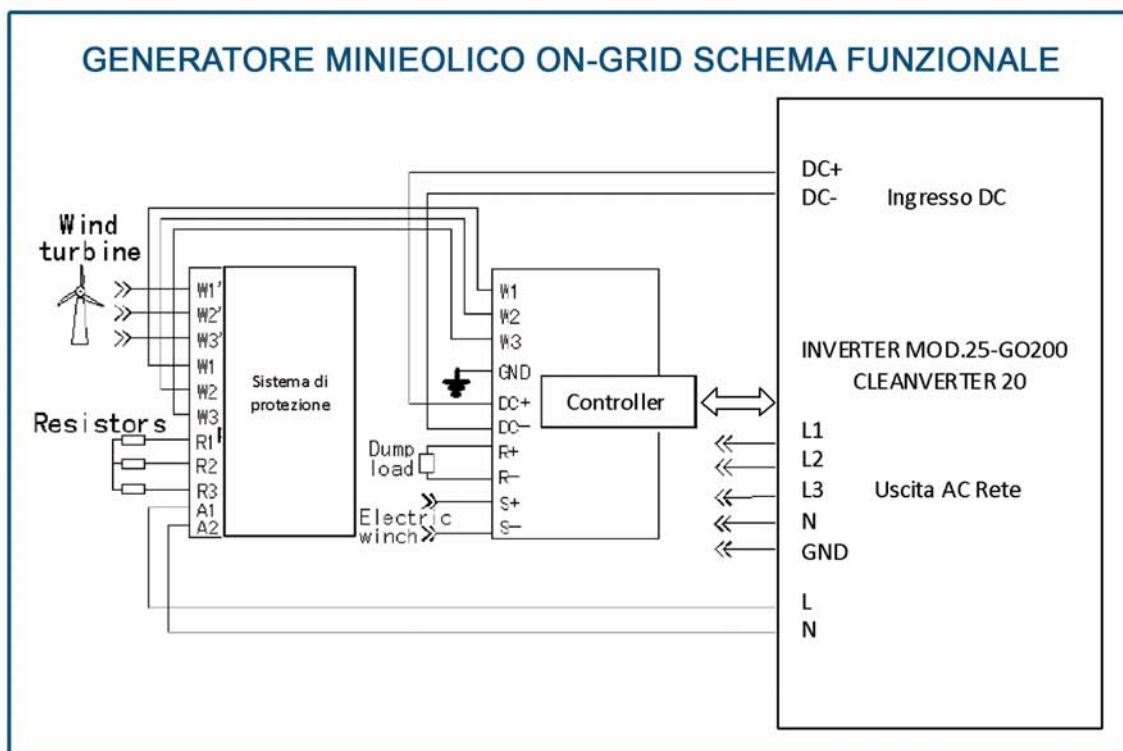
GENERATORE MINIEOLICO ON-GRID SCHEMA FUNZIONALE

DC+
DC- Ingresso DC

Wind turbine

W1'
W2'
W3'
W1
W2
W3
R1
R2
R3
A1
A2

Sistema di protezione

Resistors

W1
W2
W3
GND
DC+
DC-
R+
R-
S+
S-

Dump load

Electric winch

Controller

INVERTER MOD.25-GO200
CLEANVERTER 20

L1
L2
L3 Uscita AC Rete
N
GND

L
N